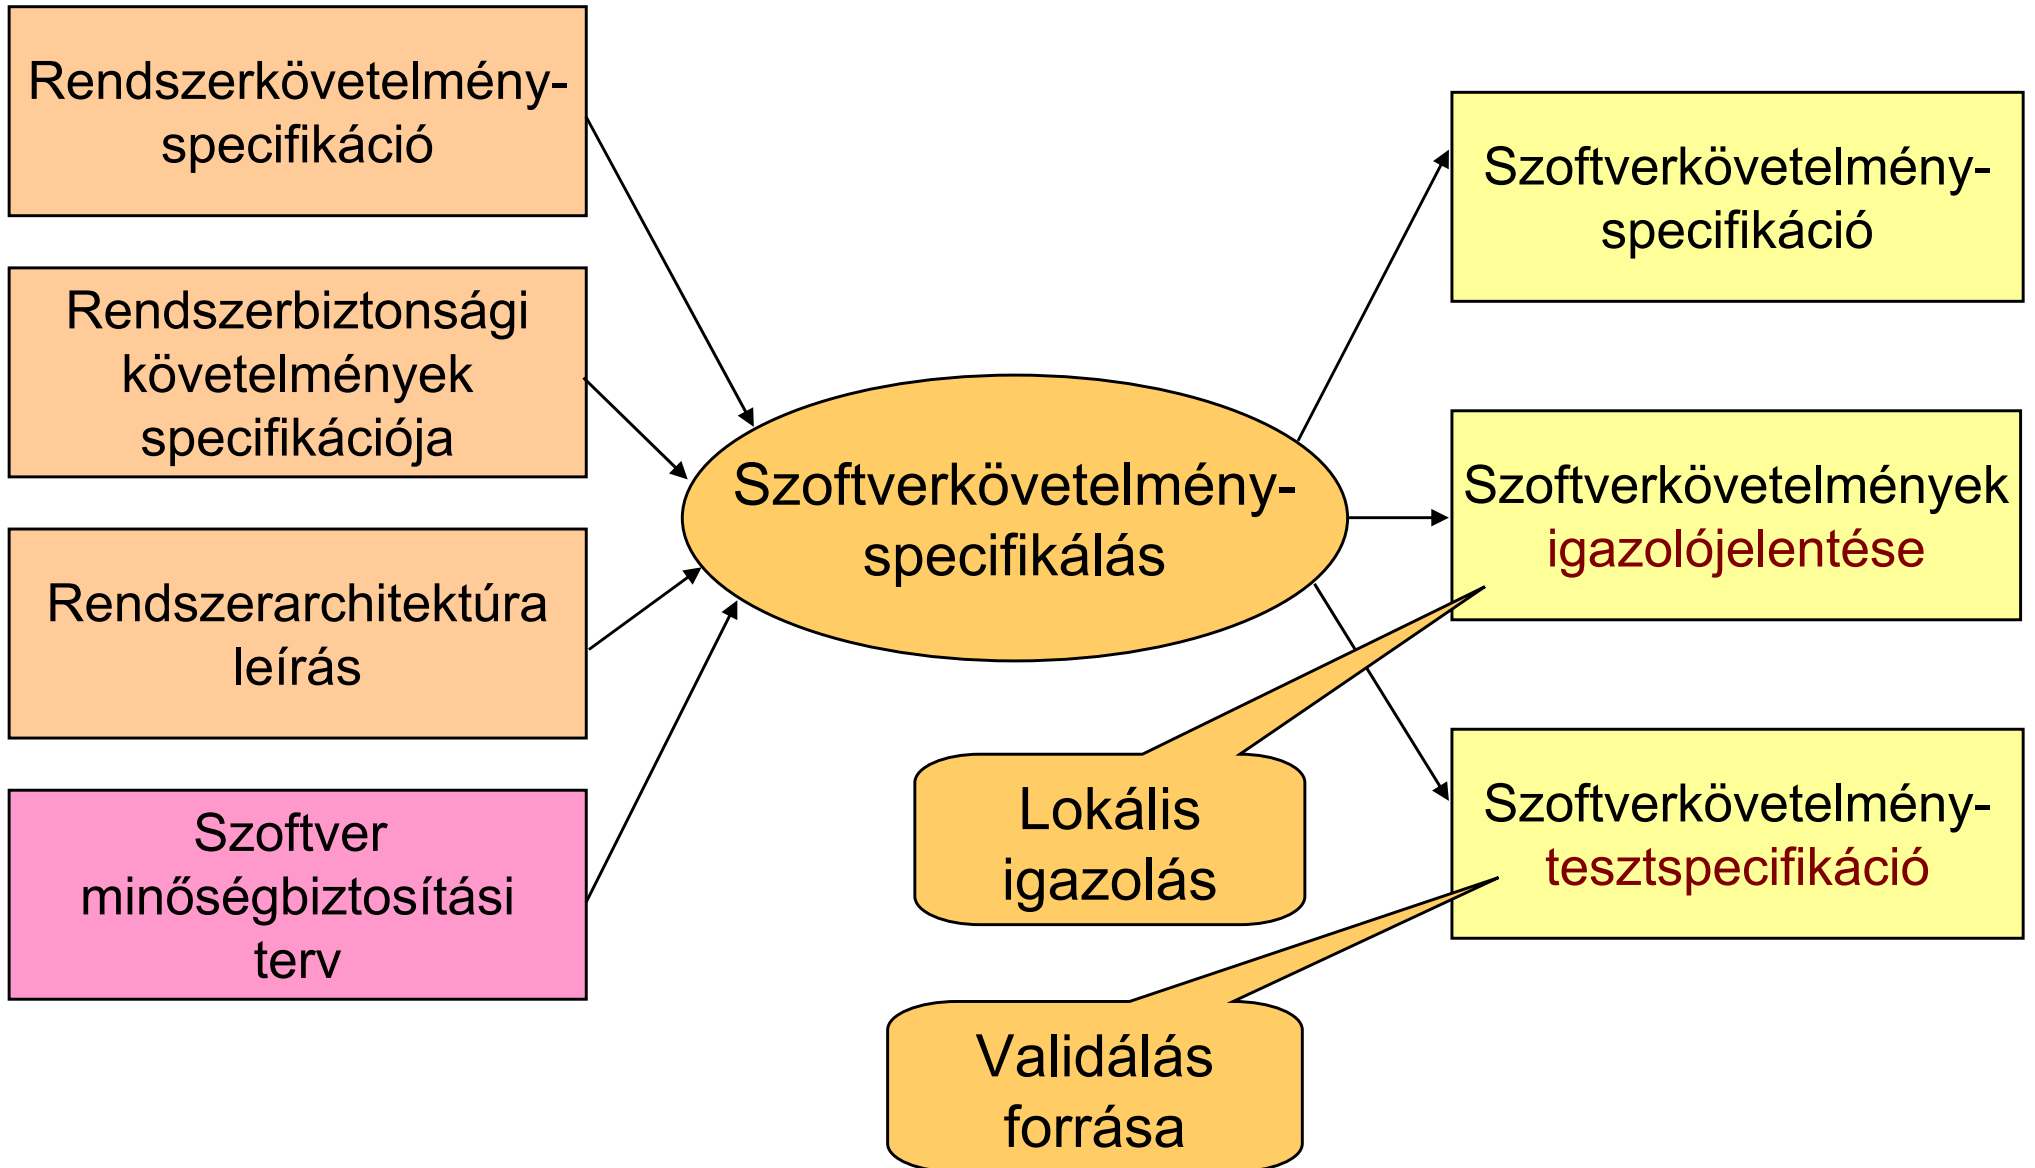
Rendszerkövetelmény-specifikáció

Rendszerbiztonsági követelmények specifikációja

Rendszerarchitektúra leírás

Szoftver minőségbiztosítási terv

Szoftverkövetelmény-specifikálás

Szoftverkövetelmény-specifikáció

Szoftverkövetelmények igazolójelentése

Szoftverkövetelmény-tesztspecifikáció

Lokális igazolás

Validálás forrása